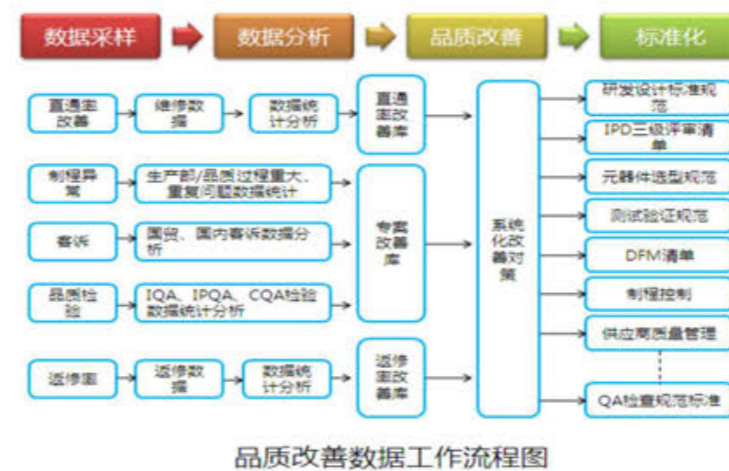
数据采样
数据分析
品质改善
标准化

直通率改善
维修数据
数据统计分析
直通率改善库

制程异常
生产部/品质过程重大、重复问题数据统计

客诉
国贸、国内客诉数据分析

品质检验
IQA、IPQA、CQA检验数据统计分析

专案改善库

返修率
返修数据
数据统计分析
返修率改善库

系统化改善对策

研发设计标准规范
IPD三级评审清单
元器件选型规范
测试验证规范
DFM清单
制程控制
供应商质量管理
QA检查规范标准

品质改善数据工作流程图